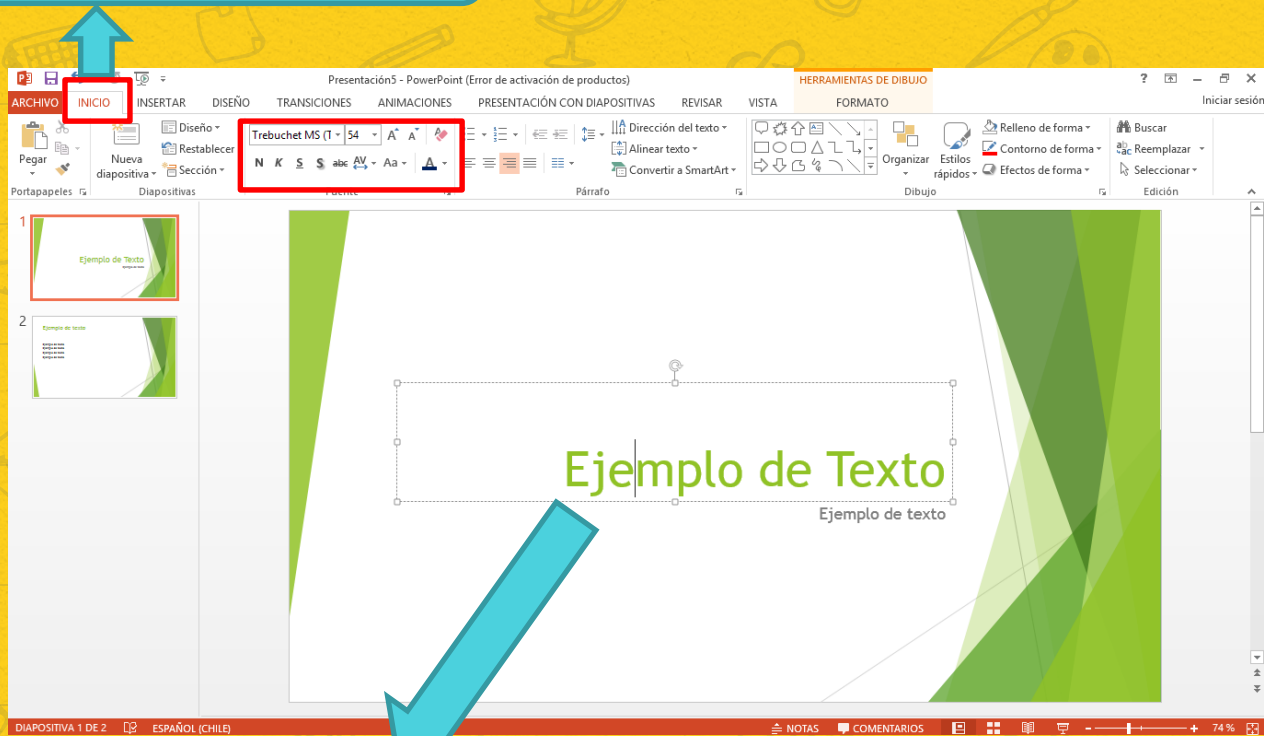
Presentación5 - PowerPoint (Error de activación de productos)

HERRAMIENTAS DE DIBUJO

? — ✕

ARCHIVO INICIO INSERTAR DISEÑO TRANSICIONES ANIMACIONES PRESENTACIÓN CON DIAPOSITIVAS REVISAR VISTA FORMATO Iniciar sesión

Pegar

Portapapeles

Nueva diapositiva

Diseño

Restablecer

Sección

Diapositivas

Trebuchet MS (T 54

N K S S abc AV Aa A

Fuente

Dirección del texto

Alinear texto

Convertir a SmartArt

Párrafo

Organizar

Estilos rápidos

Relleno de forma

Contorno de forma

Efectos de forma

Dibujo

Buscar

Reemplazar

Seleccionar

Edición

1

Ejemplo de Texto

Ejemplo de texto

2

Ejemplo de texto

Ejemplo de texto
Ejemplo de texto
Ejemplo de texto
Ejemplo de texto

Ejemplo de Texto

Ejemplo de texto

DIAPOSITIVA 1 DE 2 ESPAÑOL (CHILE) NOTAS COMENTARIOS 74 %